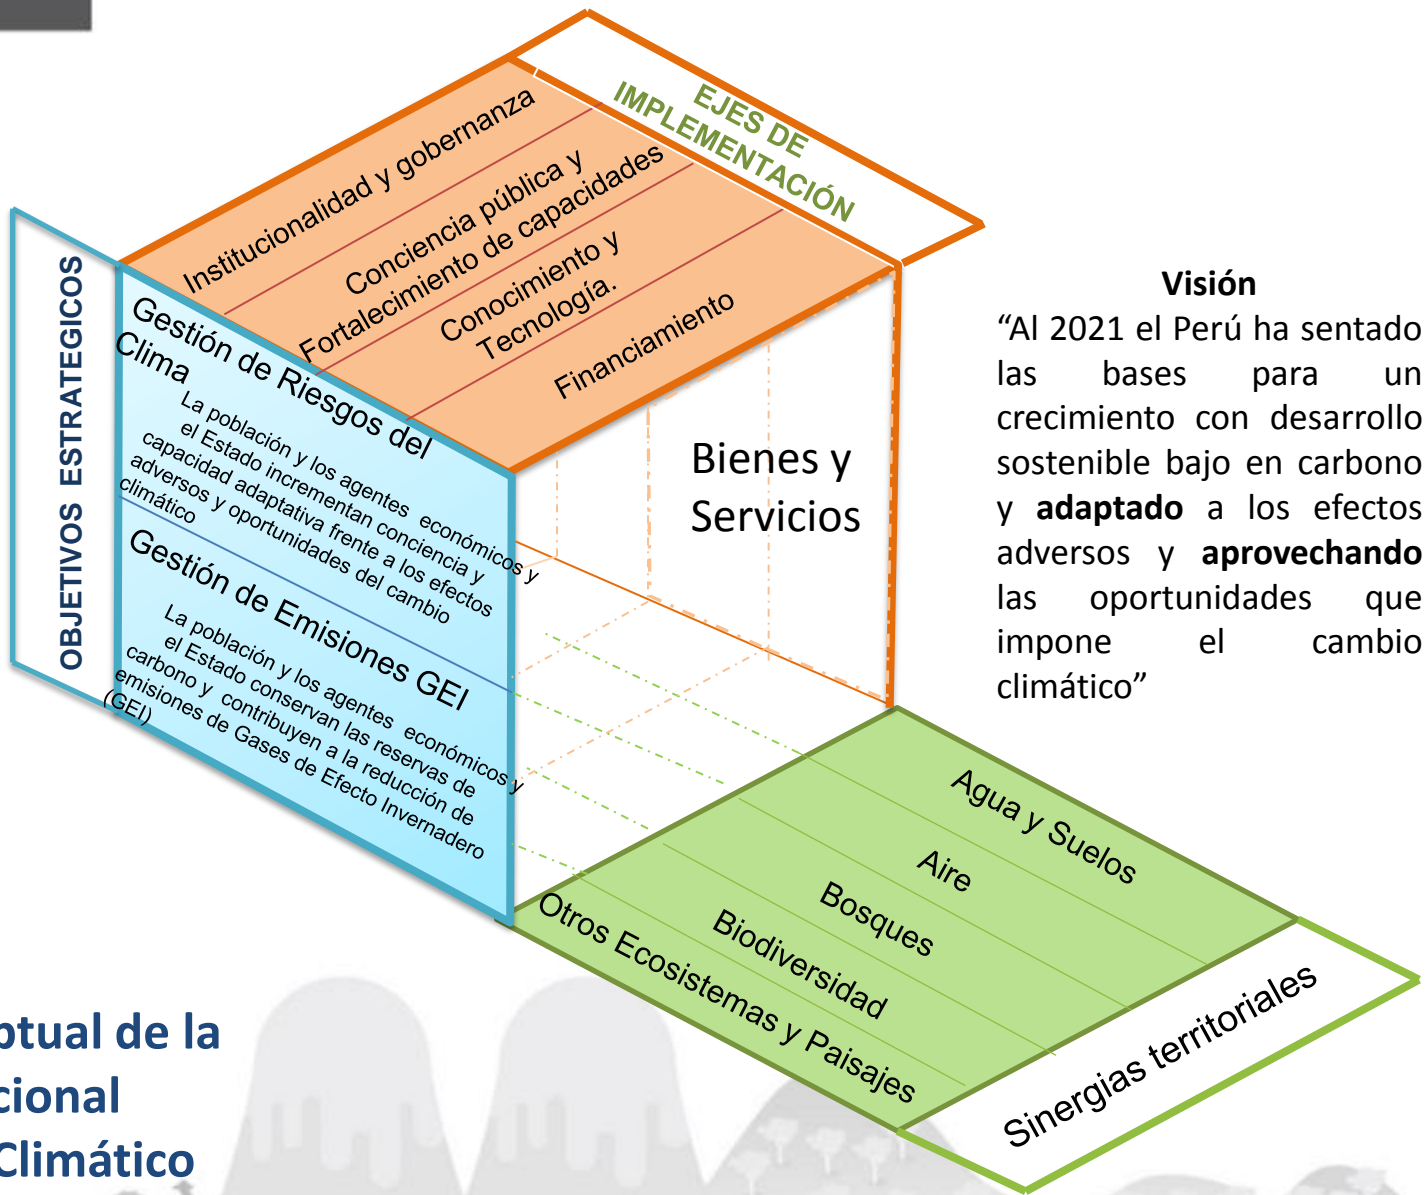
EJES DE IMPLEMENTACIÓN

Institucionalidad y gobernanza

Conciencia pública y Fortalecimiento de capacidades

Conocimiento y Tecnología.

Financiamiento

OBJETIVOS ESTRATEGICOS

Gestión de Riesgos del Clima

La población y los agentes económicos y el Estado incrementan conciencia y capacidad adaptativa frente a los efectos adversos y oportunidades del cambio climático

Gestión de Emisiones GEI

La población y los agentes económicos y el Estado conservan las reservas de carbono y contribuyen a la reducción de emisiones de Gases de Efecto Invernadero (GEI)

Bienes y Servicios

Agua y Suelos

Aire

Bosques

Biodiversidad

Otros Ecosistemas y Paisajes

Sinergias territoriales

Visión

“Al 2021 el Perú ha sentado las bases para un crecimiento con desarrollo sostenible bajo en carbono y **adaptado** a los efectos adversos y **aprovechando** las oportunidades que impone el cambio climático”

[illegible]ptual de la
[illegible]cional
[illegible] Climático